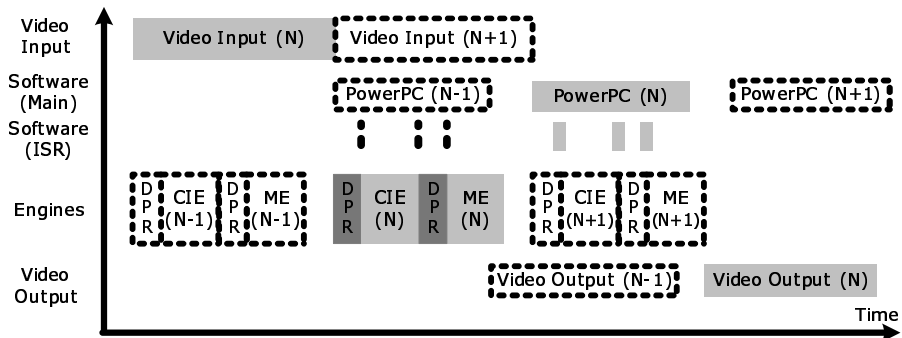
Video Input

Software (Main)

Software (ISR)

Engines

Video Output

Video Input (N)

Video Input (N+1)

PowerPC (N-1)

PowerPC (N)

PowerPC (N+1)

D P R

CIE (N-1)

D P R

ME (N-1)

D P R

CIE (N)

D P R

ME (N)

D P R

CIE (N+1)

D P R

ME (N+1)

Video Output (N-1)

Video Output (N)

Time